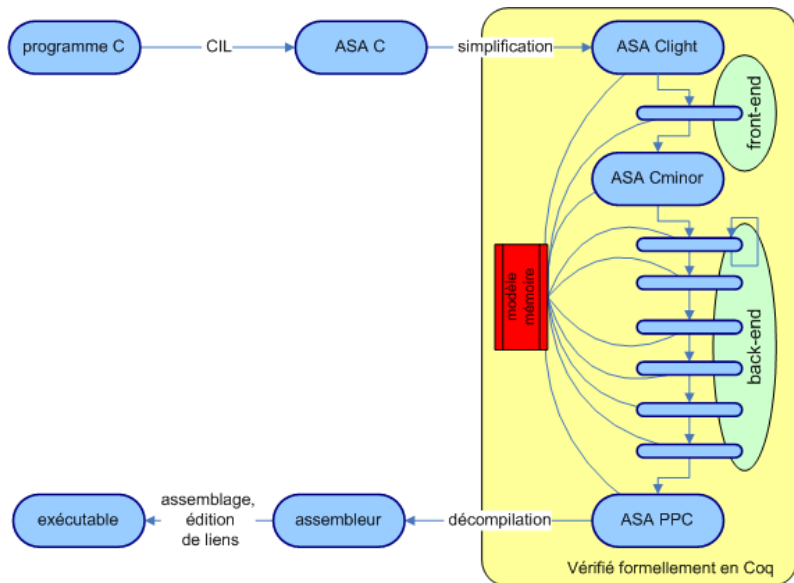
programme C

CIL

ASA C

simplification

ASA Clight

front-end

ASA Cminor

modèle mémoire

back-end

ASA PPC

décompilation

assembleur

assemblage, édition de liens

exécutable

Vérifié formellement en Coq